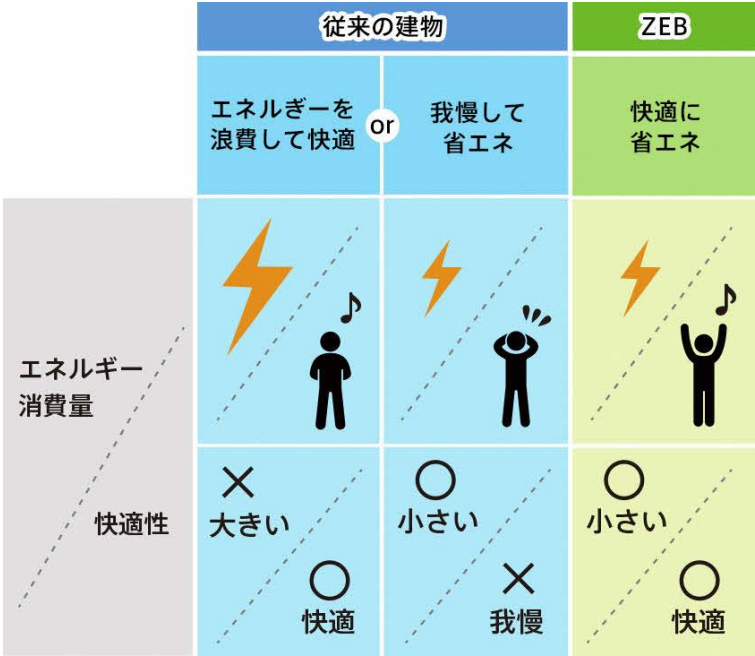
| | 従来の建物 | | ZEB |
|---|---|---|---|
| | エネルギーを浪費して快適 or | 我慢して省エネ | 快適に省エネ |
| エネルギー消費量 / 快適性 | | | |
| | × 大きい ○ 快適 | ○ 小さい × 我慢 | ○ 小さい ○ 快適 |